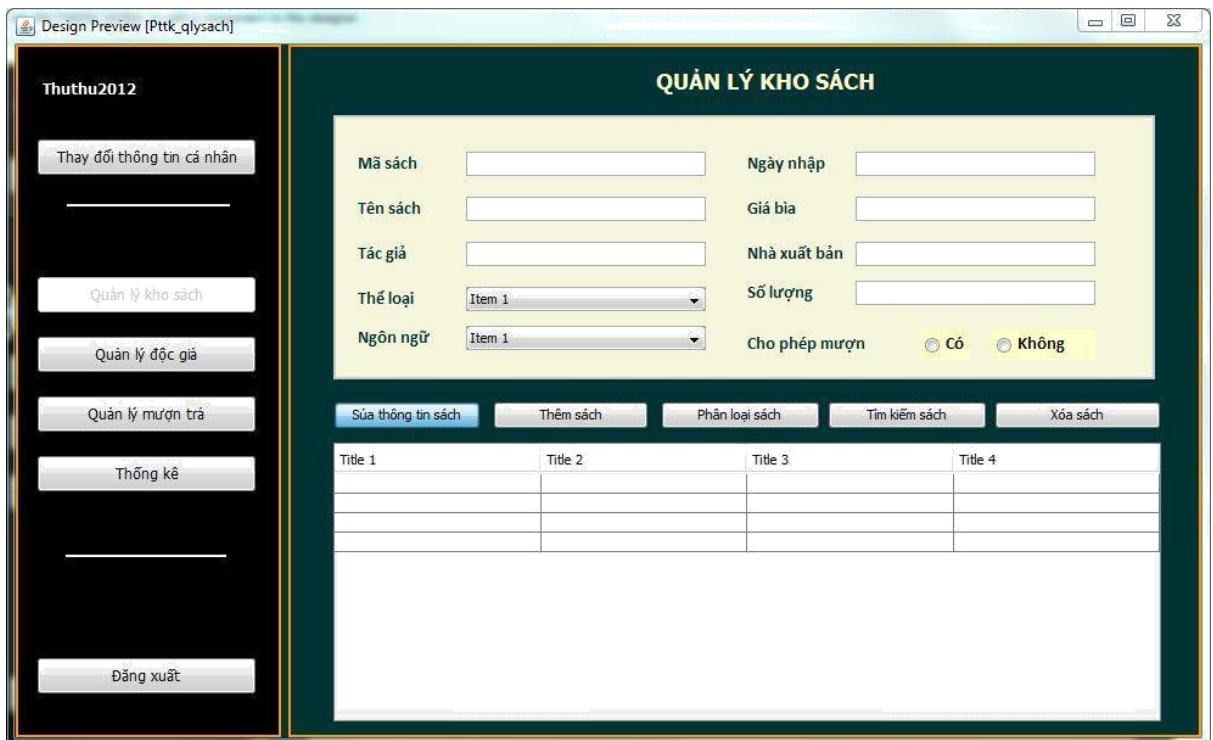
Design Preview [Pttk_qlysach]

Thuthu2012

Thay đổi thông tin cá nhân

Quản lý kho sách

Quản lý độc giả

Quản lý mượn trả

Thống kê

Đăng xuất

QUẢN LÝ KHO SÁCH

Mã sách

Tên sách

Tác giả

Thể loại Item 1

Ngôn ngữ Item 1

Ngày nhập

Giá bìa

Nhà xuất bản

Số lượng

Cho phép mượn Có Không

Sửa thông tin sách | Thêm sách | Phân loại sách | Tìm kiếm sách | Xóa sách

| Title 1 | Title 2 | Title 3 | Title 4 |
|---|---|---|---|
| | | | |
| | | | |
| | | | |
| | | | |